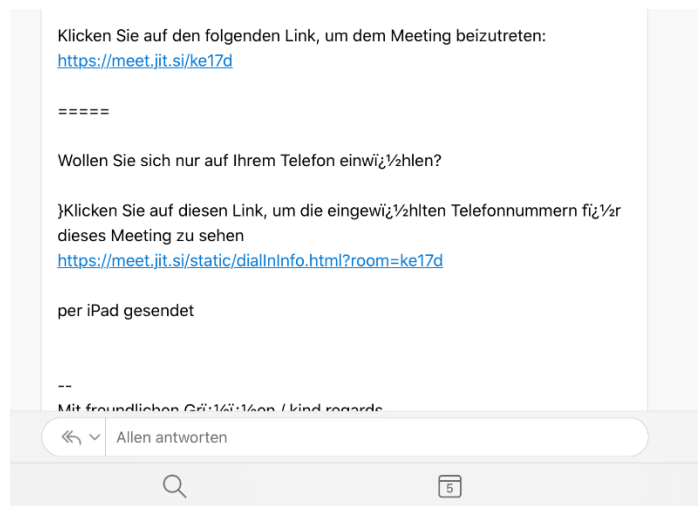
Klicken Sie auf den folgenden Link, um dem Meeting beizutreten:
https://meet.jit.si/ke17d

=====

Wollen Sie sich nur auf Ihrem Telefon einwï¿½hlen?

}Klicken Sie auf diesen Link, um die eingewï¿½hlten Telefonnummern fï¿½r dieses Meeting zu sehen
https://meet.jit.si/static/dialInInfo.html?room=ke17d

per iPad gesendet

--
Mit freundlichen Grï¿½ï¿½en / kind regards

Allen antworten

5